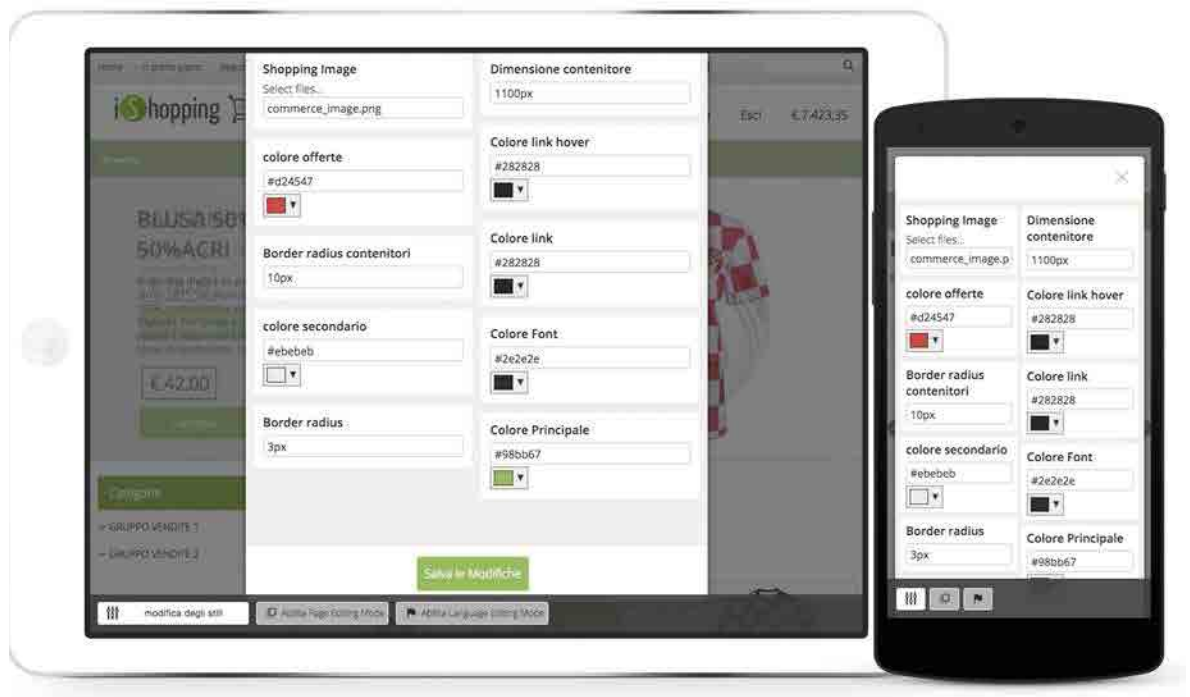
iShopping

Esci €7.423,35

BLUSA 50% 50%ACRI

€42,00

Categorie

GRUPPO VENDITE 1

GRUPPO VENDITE 2

Shopping Image
Select files...
commerce_image.png

Dimensione contenitore
1100px

colore offerte
#d24547

Colore link hover
#282828

Border radius contenitori
10px

Colore link
#282828

colore secondario
#ebebeb

Colore Font
#2e2e2e

Border radius
3px

Colore Principale
#98bb67

Salva le Modifiche

modifica degli stili

Abilita Page Editing Mode

Abilita Language Editing Mode

Shopping Image
Select files...
commerce_image.p

Dimensione contenitore
1100px

colore offerte
#d24547

Colore link hover
#282828

Border radius contenitori
10px

Colore link
#282828

colore secondario
#ebebeb

Colore Font
#2e2e2e

Border radius
3px

Colore Principale
#98bb67